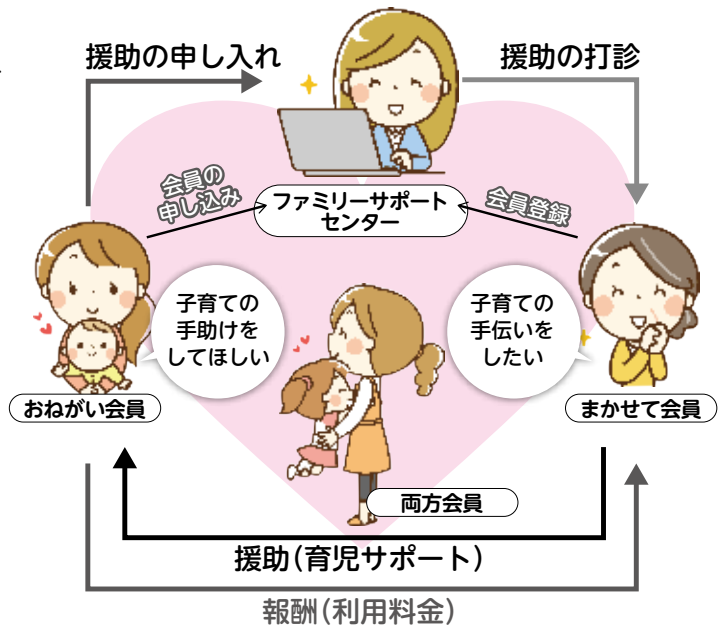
援助の申し入れ

援助の打診

会員の申し込み

ファミリーサポートセンター

会員登録

子育ての手助けをしてほしい

子育ての手伝いをしたい

おねがい会員

まかせて会員

両方会員

援助(育児サポート)

報酬(利用料金)